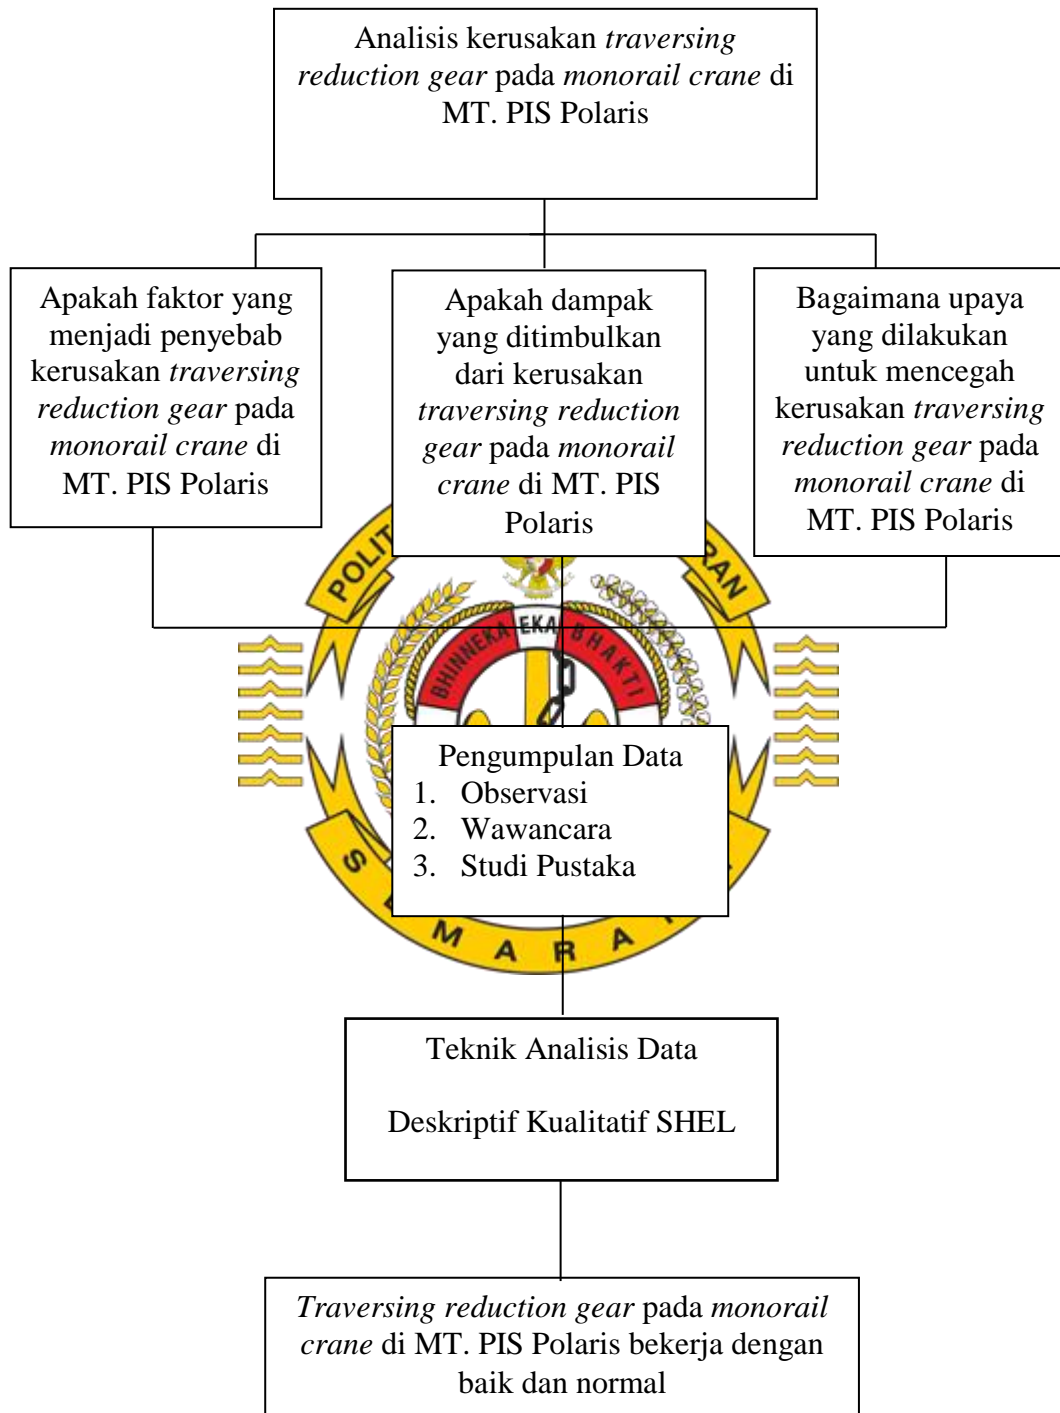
Analisis kerusakan *traversing reduction gear* pada *monorail crane* di MT. PIS Polaris

Apakah faktor yang menjadi penyebab kerusakan *traversing reduction gear* pada *monorail crane* di MT. PIS Polaris

Apakah dampak yang ditimbulkan dari kerusakan *traversing reduction gear* pada *monorail crane* di MT. PIS Polaris

Bagaimana upaya yang dilakukan untuk mencegah kerusakan *traversing reduction gear* pada *monorail crane* di MT. PIS Polaris

POLIT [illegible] RAN
BHINNEKA EKA BHAKTI
S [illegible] M A R A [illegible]

Pengumpulan Data
1. Observasi
2. Wawancara
3. Studi Pustaka

Teknik Analisis Data

Deskriptif Kualitatif SHEL

*Traversing reduction gear* pada *monorail crane* di MT. PIS Polaris bekerja dengan baik dan normal